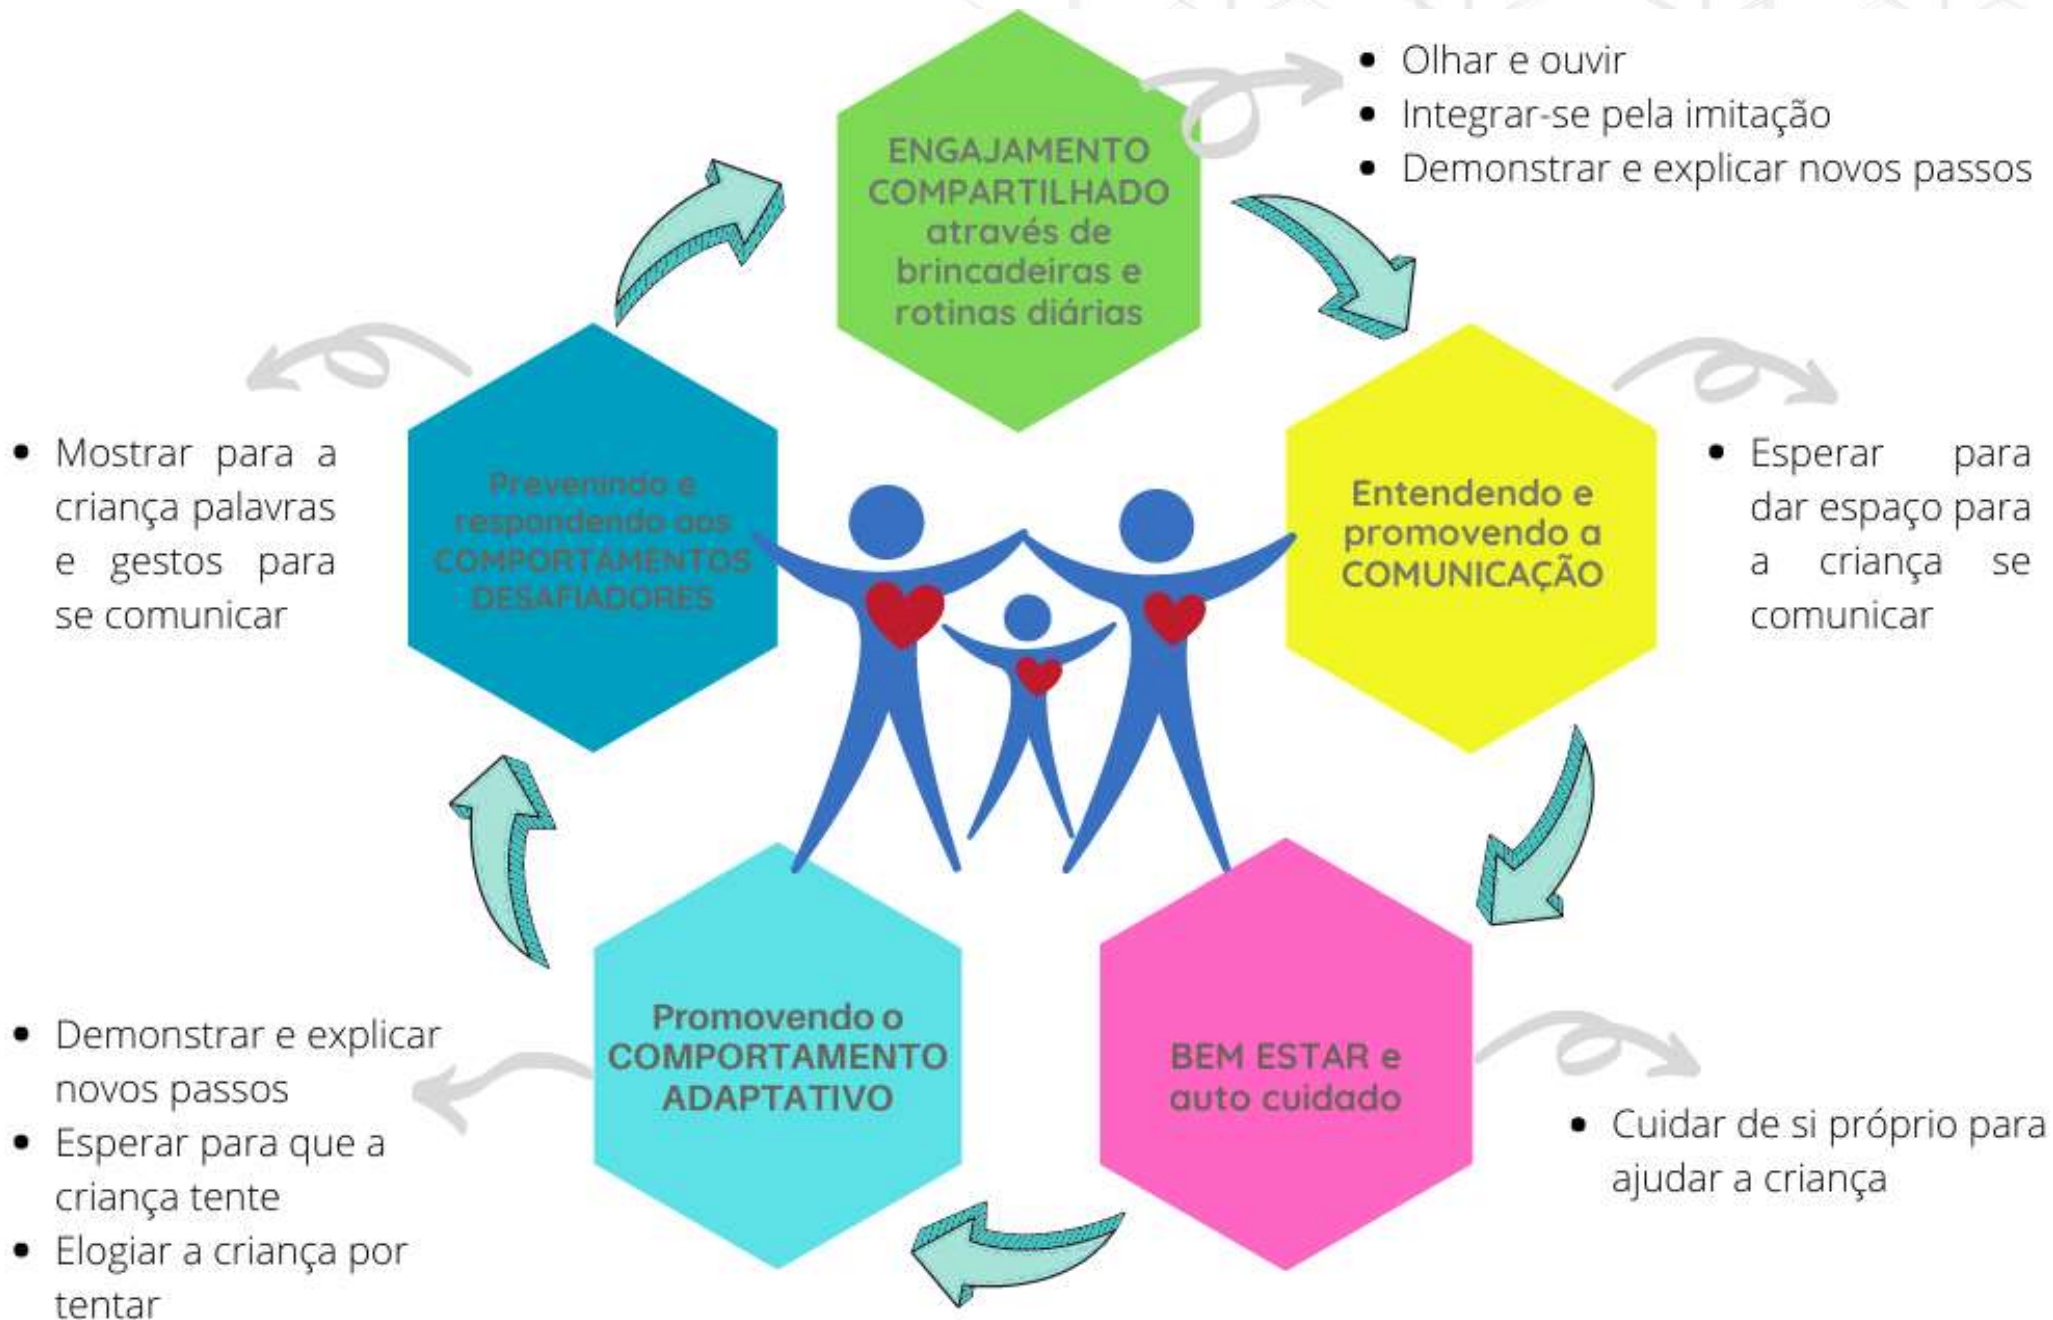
ENGAJAMENTO COMPARTILHADO através de brincadeiras e rotinas diárias

- Olhar e ouvir
- Integrar-se pela imitação
- Demonstrar e explicar novos passos

Prevenindo e respondendo aos COMPORTAMENTOS DESAFIADORES

- Mostrar para a criança palavras e gestos para se comunicar

Entendendo e promovendo a COMUNICAÇÃO

- Esperar para dar espaço para a criança se comunicar

Promovendo o COMPORTAMENTO ADAPTATIVO

- Demonstrar e explicar novos passos
- Esperar para que a criança tente
- Elogiar a criança por tentar

BEM ESTAR e auto cuidado

- Cuidar de si próprio para ajudar a criança